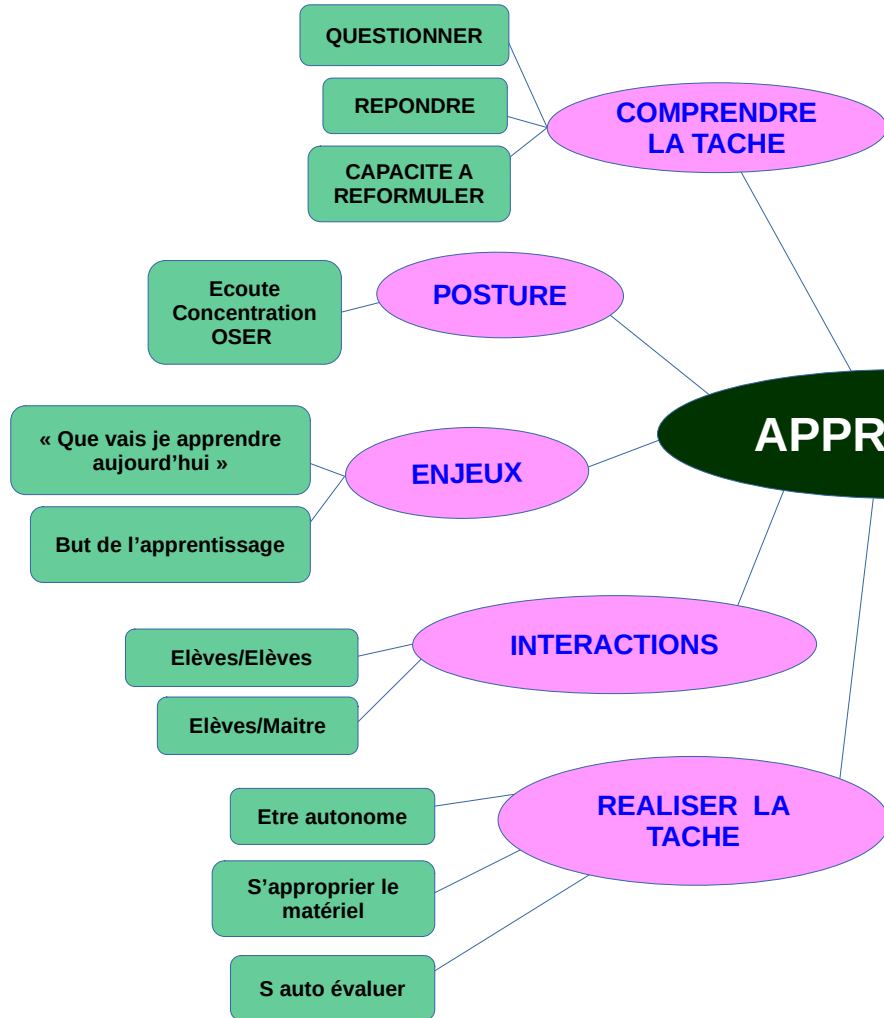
QUESTIONNER

REPONDRE

CAPACITE A REFORMULER

COMPRENDRE LA TACHE

Ecoute
Concentration
OSER

POSTURE

« Que vais je apprendre aujourd'hui »

But de l'apprentissage

ENJEUX

APPR

Elèves/Elèves

Elèves/Maitre

INTERACTIONS

Etre autonome

S'approprier le matériel

S auto évaluer

REALISER LA TACHE